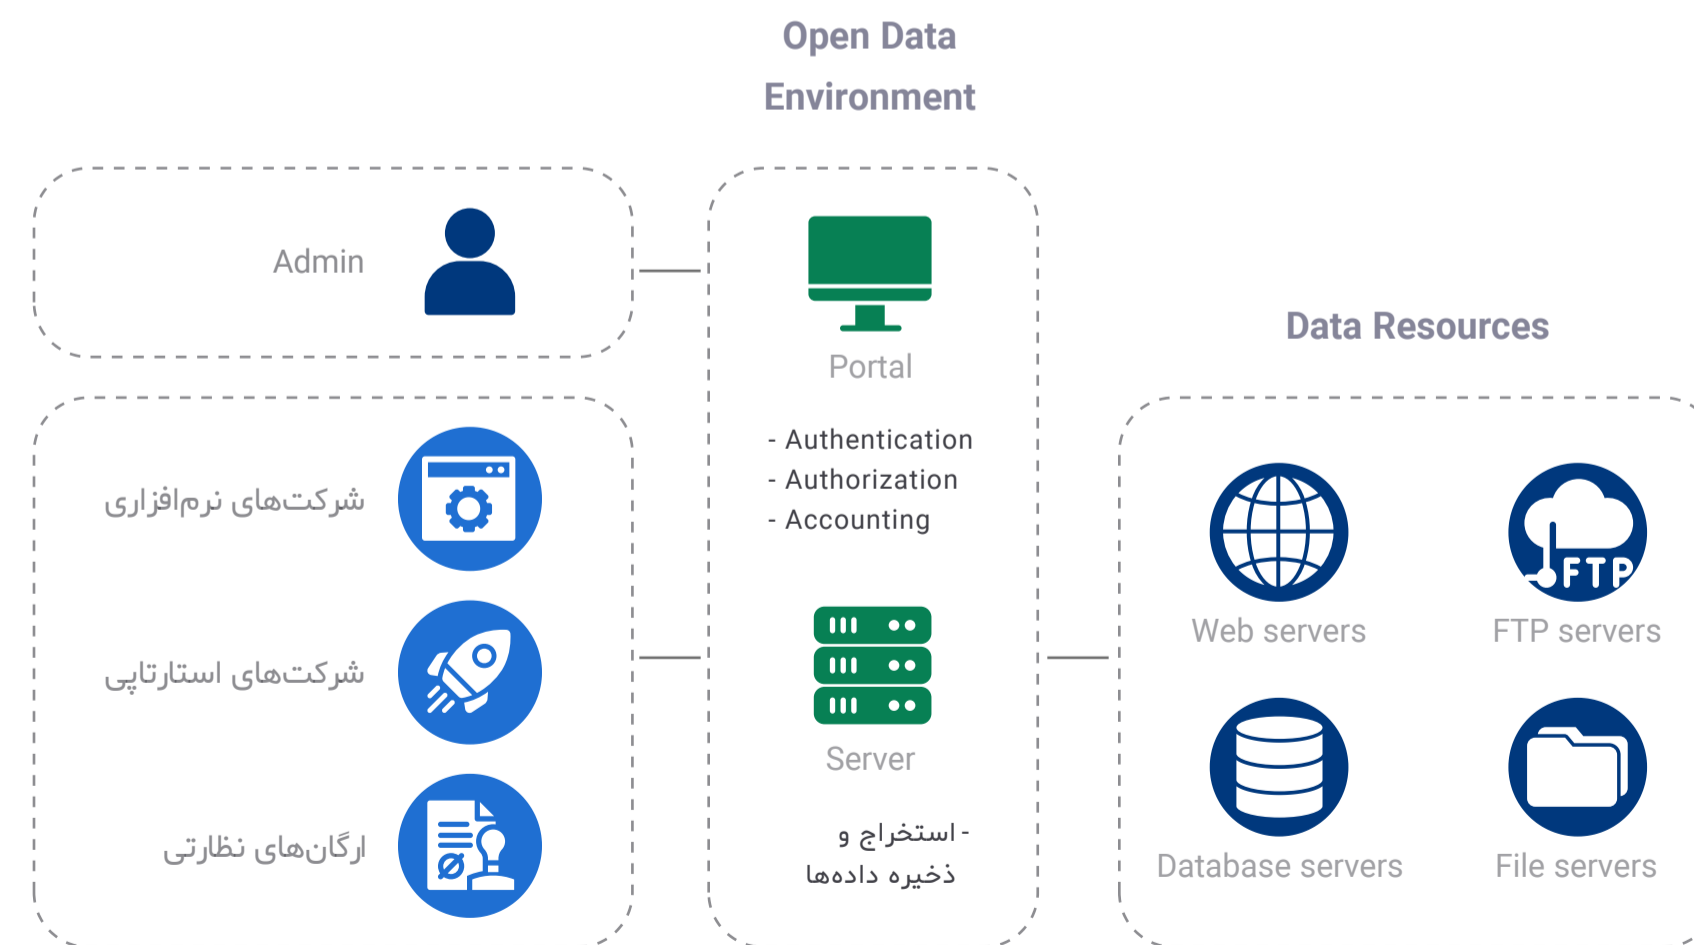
Open Data Environment

Admin

شرکت‌های نرم‌افزاری

شرکت‌های استارتاپی

ارگان‌های نظارتی

Portal

- Authentication
- Authorization
- Accounting

Server

- استخراج و ذخیره داده‌ها

Data Resources

FTP

Web servers

FTP servers

Database servers

File servers